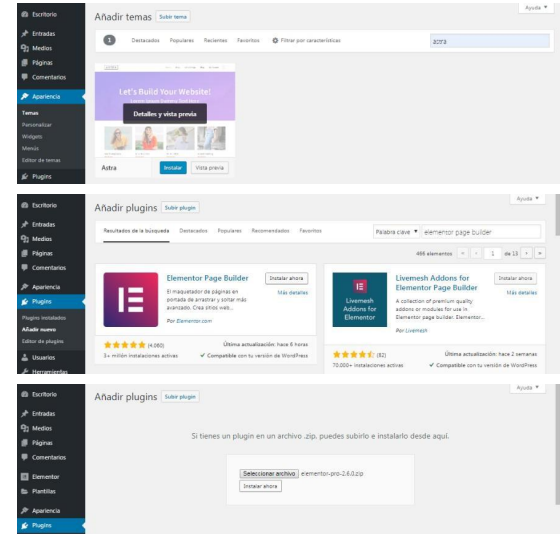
Escritorio
Entradas
Medios
Páginas
Comentarios
Apariencia
Temas
Personalizar
Widgets
Menús
Editor de temas
Plugins

Ayuda ▾

Añadir temas Subir tema

1 Destacados Populares Recientes Favoritos Filtrar por características

astra

Let's Build Your Website!

Detalles y vista previa

Astra Instalar Vista previa

Escritorio
Entradas
Medios
Páginas
Comentarios
Apariencia
Plugins
Plugins instalados
Añadir nuevo
Editor de plugins
Usuarios
Herramientas

Ayuda ▾

Añadir plugins Subir plugin

Resultados de la búsqueda Destacados Populares Recomendados Favoritos

Palabra clave ▾ elementor page builder

466 elementos « ‹ 1 de 13 › »

Elementor Page Builder
El maquetador de páginas en portada de arrastrar y soltar más avanzado. Crea sitios web...
Por Elementor.com
Instalar ahora
Más detalles
★★★★★ (4.060)
5+ millón instalaciones activas
Última actualización: hace 6 horas
✓ Compatible con tu versión de WordPress

Livemesh Addons for Elementor
Livemesh Addons for Elementor Page Builder
A collection of premium quality addons or modules for use in Elementor page builder. Elementor...
Por Livemesh
Instalar ahora
Más detalles
★★★★☆ (82)
70.000+ instalaciones activas
Última actualización: hace 2 semanas
✓ Compatible con tu versión de WordPress

Escritorio
Entradas
Medios
Páginas
Comentarios
Elementor
Plantillas
Apariencia
Plugins

Ayuda ▾

Añadir plugins Subir plugin

Si tienes un plugin en un archivo .zip, puedes subirlo e instalarlo desde aquí.

Seleccionar archivo elementor-pro-2.6.0.zip
Instalar ahora